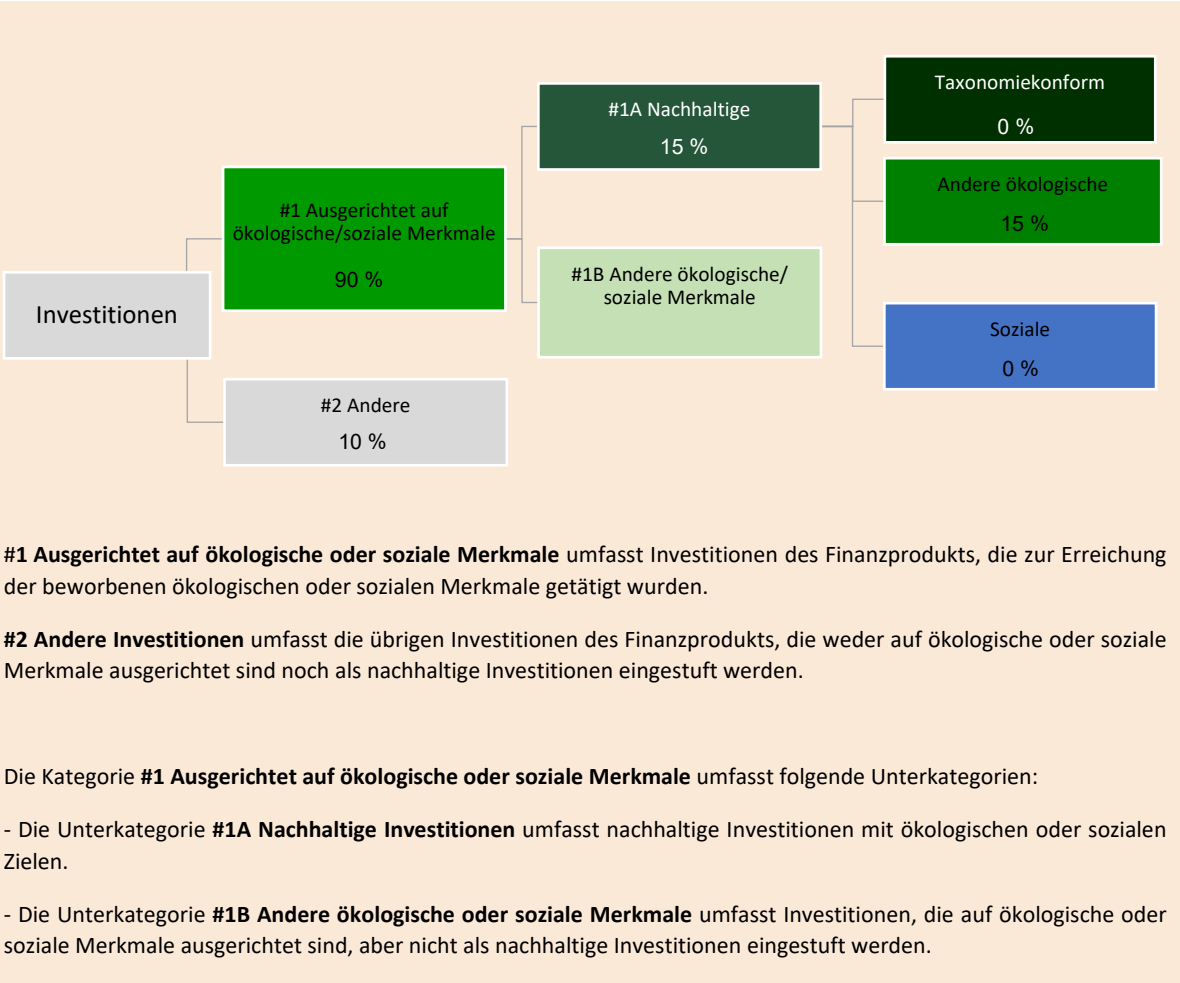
Investitionen

#1 Ausgerichtet auf ökologische/soziale Merkmale
90 %

#2 Andere
10 %

#1A Nachhaltige
15 %

#1B Andere ökologische/ soziale Merkmale

Taxonomiekonform
0 %

Andere ökologische
15 %

Soziale
0 %

#1 Ausgerichtet auf ökologische oder soziale Merkmale umfasst Investitionen des Finanzprodukts, die zur Erreichung der beworbenen ökologischen oder sozialen Merkmale getätigt wurden.

#2 Andere Investitionen umfasst die übrigen Investitionen des Finanzprodukts, die weder auf ökologische oder soziale Merkmale ausgerichtet sind noch als nachhaltige Investitionen eingestuft werden.

Die Kategorie #1 Ausgerichtet auf ökologische oder soziale Merkmale umfasst folgende Unterkategorien:

- Die Unterkategorie #1A Nachhaltige Investitionen umfasst nachhaltige Investitionen mit ökologischen oder sozialen Zielen.

- Die Unterkategorie #1B Andere ökologische oder soziale Merkmale umfasst Investitionen, die auf ökologische oder soziale Merkmale ausgerichtet sind, aber nicht als nachhaltige Investitionen eingestuft werden.